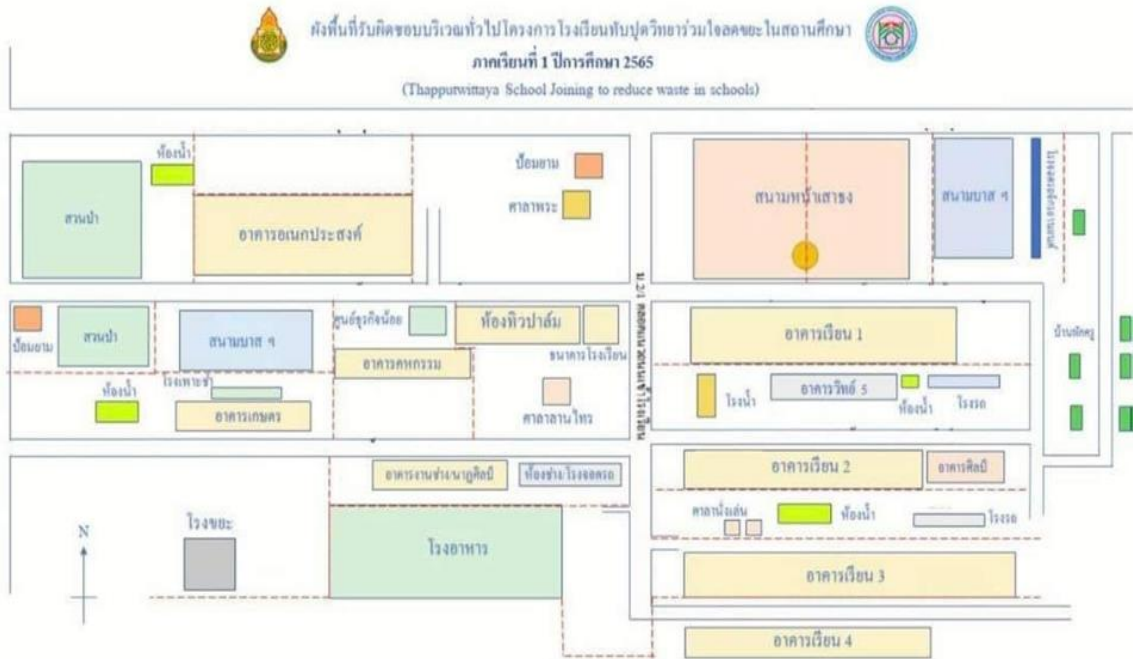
ผังพื้นที่รับผิดชอบบริเวณทั่วไปโครงการโรงเรียนทับปุดวิทยาร่วมใจลดขยะในสถานศึกษา
ภาคเรียนที่ 1 ปีการศึกษา 2565
(Thapputwittaya School Joining to reduce waste in schools)

ห้องน้ำ
สวนป่า
อาคารอเนกประสงค์
ป้อมยาม
ศาลาพระ
สนามหน้าเสาธง
สนามบาส ฯ
โรงจอดรถจักรยานยนต์
ถนน ร.2.1
ป้อมยาม
สวนป่า
สนามบาส ฯ
ศูนย์ธุรกิจน้อย
ห้องทิวปาล์ม
ธนาคารโรงเรียน
อาคารคหกรรม
อาคารเรียน 1
บ้านพักครู
ห้องน้ำ
โรงเพาะชำ
อาคารเกษตร
ศาลาลานไทร
โรงน้ำ
อาคารวิทย์ 5
ห้องน้ำ
โรงรถ
อาคารงานช่างนาฏศิลป์
ห้องช่าง/โรงจอดรถ
อาคารเรียน 2
อาคารศิลป์
N
โรงขยะ
โรงอาหาร
ศาลานั่งเล่น
ห้องน้ำ
โรงรถ
อาคารเรียน 3
อาคารเรียน 4